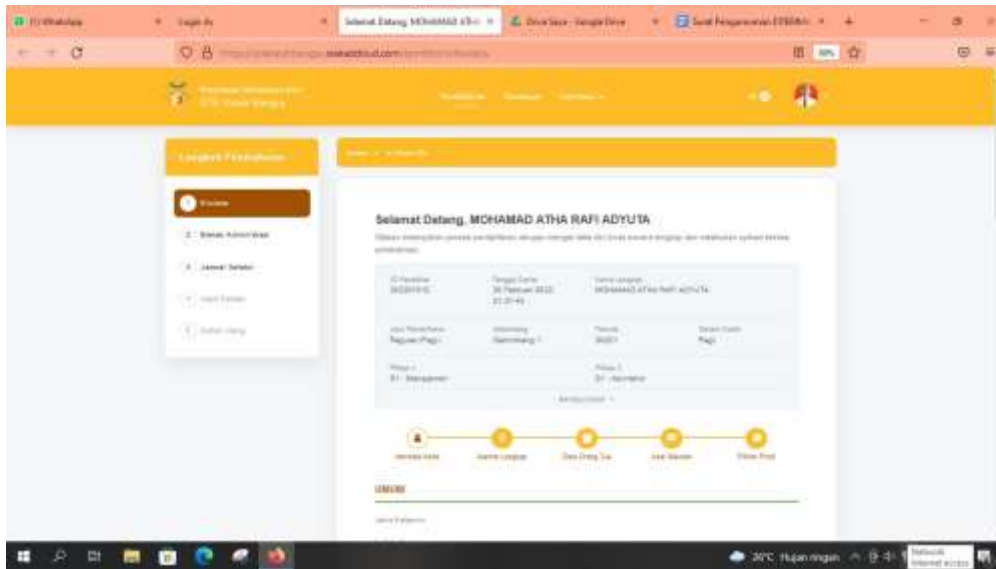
(1) WhatsApp
Login dv
Selamat Datang MOHAMAD ATH
Drive Saya - Google Drive
Surat Pengamanan ETERN

Selamat Datang, MOHAMAD ATHA RAFI ADYUTA

Reguler (Pagi)
Pagi

UMUM

26°C Hujan ringan
Network
Internet access